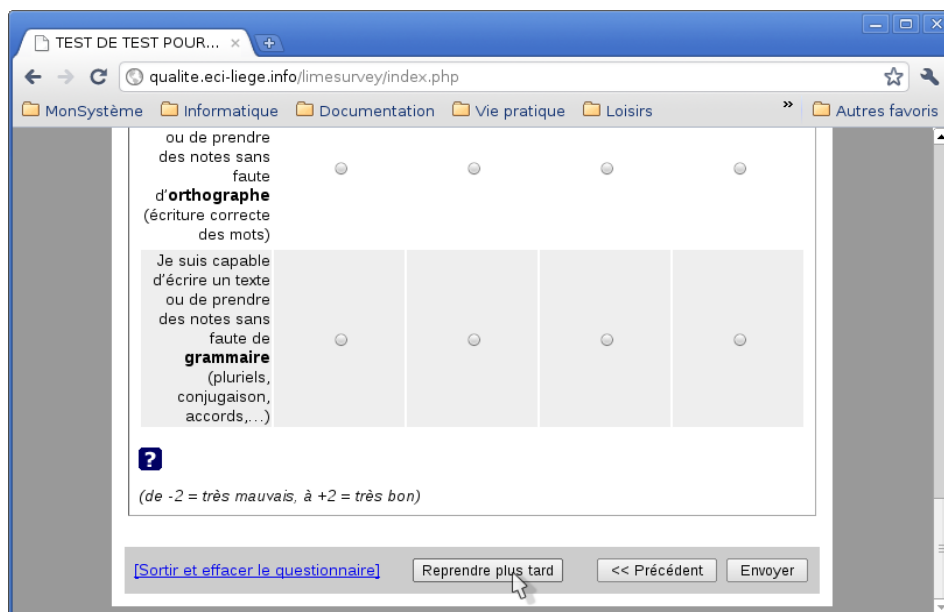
TEST DE TEST POUR... ×

qualite.eci-liege.info/limesurvey/index.php

MonSystème Informatique Documentation Vie pratique Loisirs » Autres favoris

ou de prendre des notes sans faute d'**orthographe** (écriture correcte des mots)

Je suis capable d'écrire un texte ou de prendre des notes sans faute de **grammaire** (pluriels, conjugaison, accords,...)

?

(de -2 = très mauvais, à +2 = très bon)

[Sortir et effacer le questionnaire] Reprendre plus tard << Précédent Envoyer